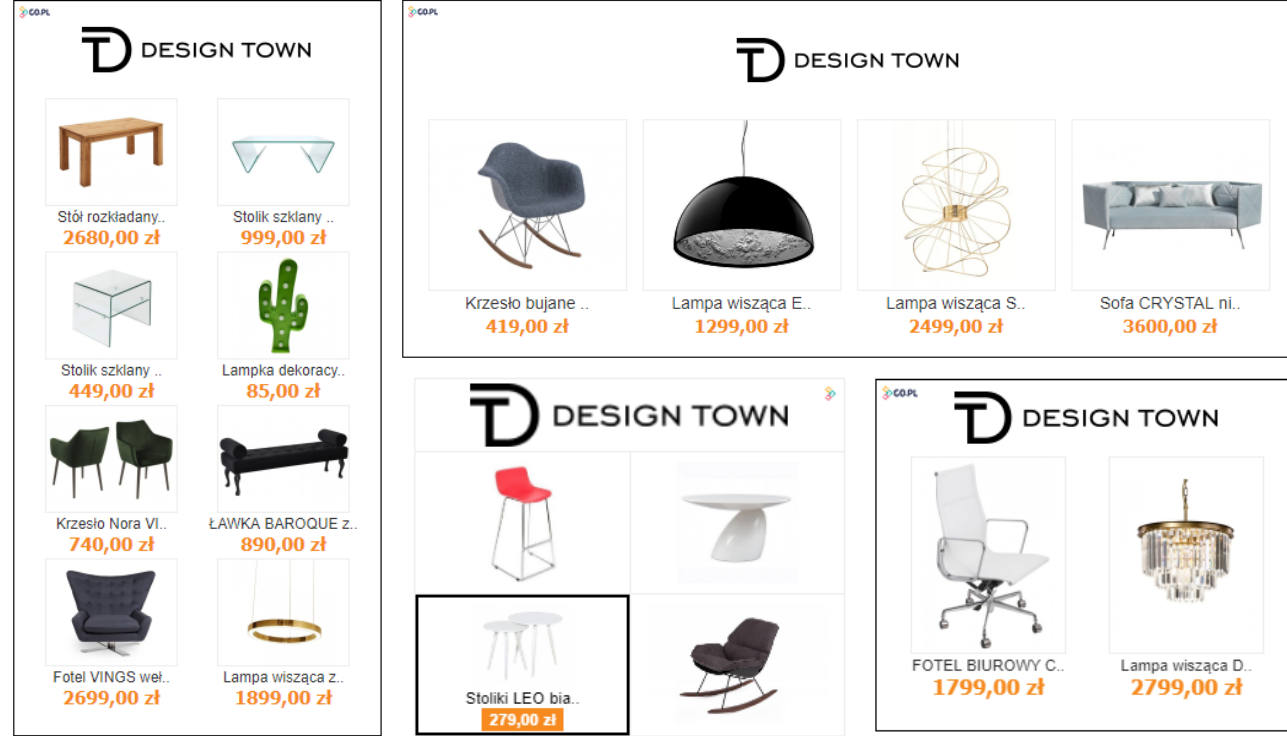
CO.PL

DESIGN TOWN

Stół rozkładany..
2680,00 zł

Stolik szklany ..
999,00 zł

Stolik szklany ..
449,00 zł

Lampka dekoracy..
85,00 zł

Krzesło Nora Vl..
740,00 zł

ŁAWKA BAROQUE z..
890,00 zł

Fotel VINGS weł..
2699,00 zł

Lampa wisząca z..
1899,00 zł

CO.PL

DESIGN TOWN

Krzesło bujane ..
419,00 zł

Lampa wisząca E..
1299,00 zł

Lampa wisząca S..
2499,00 zł

Sofa CRYSTAL ni..
3600,00 zł

DESIGN TOWN

Stoliki LEO bia..
279,00 zł

CO.PL

DESIGN TOWN

FOTEL BIUROWY C..
1799,00 zł

Lampa wisząca D..
2799,00 zł